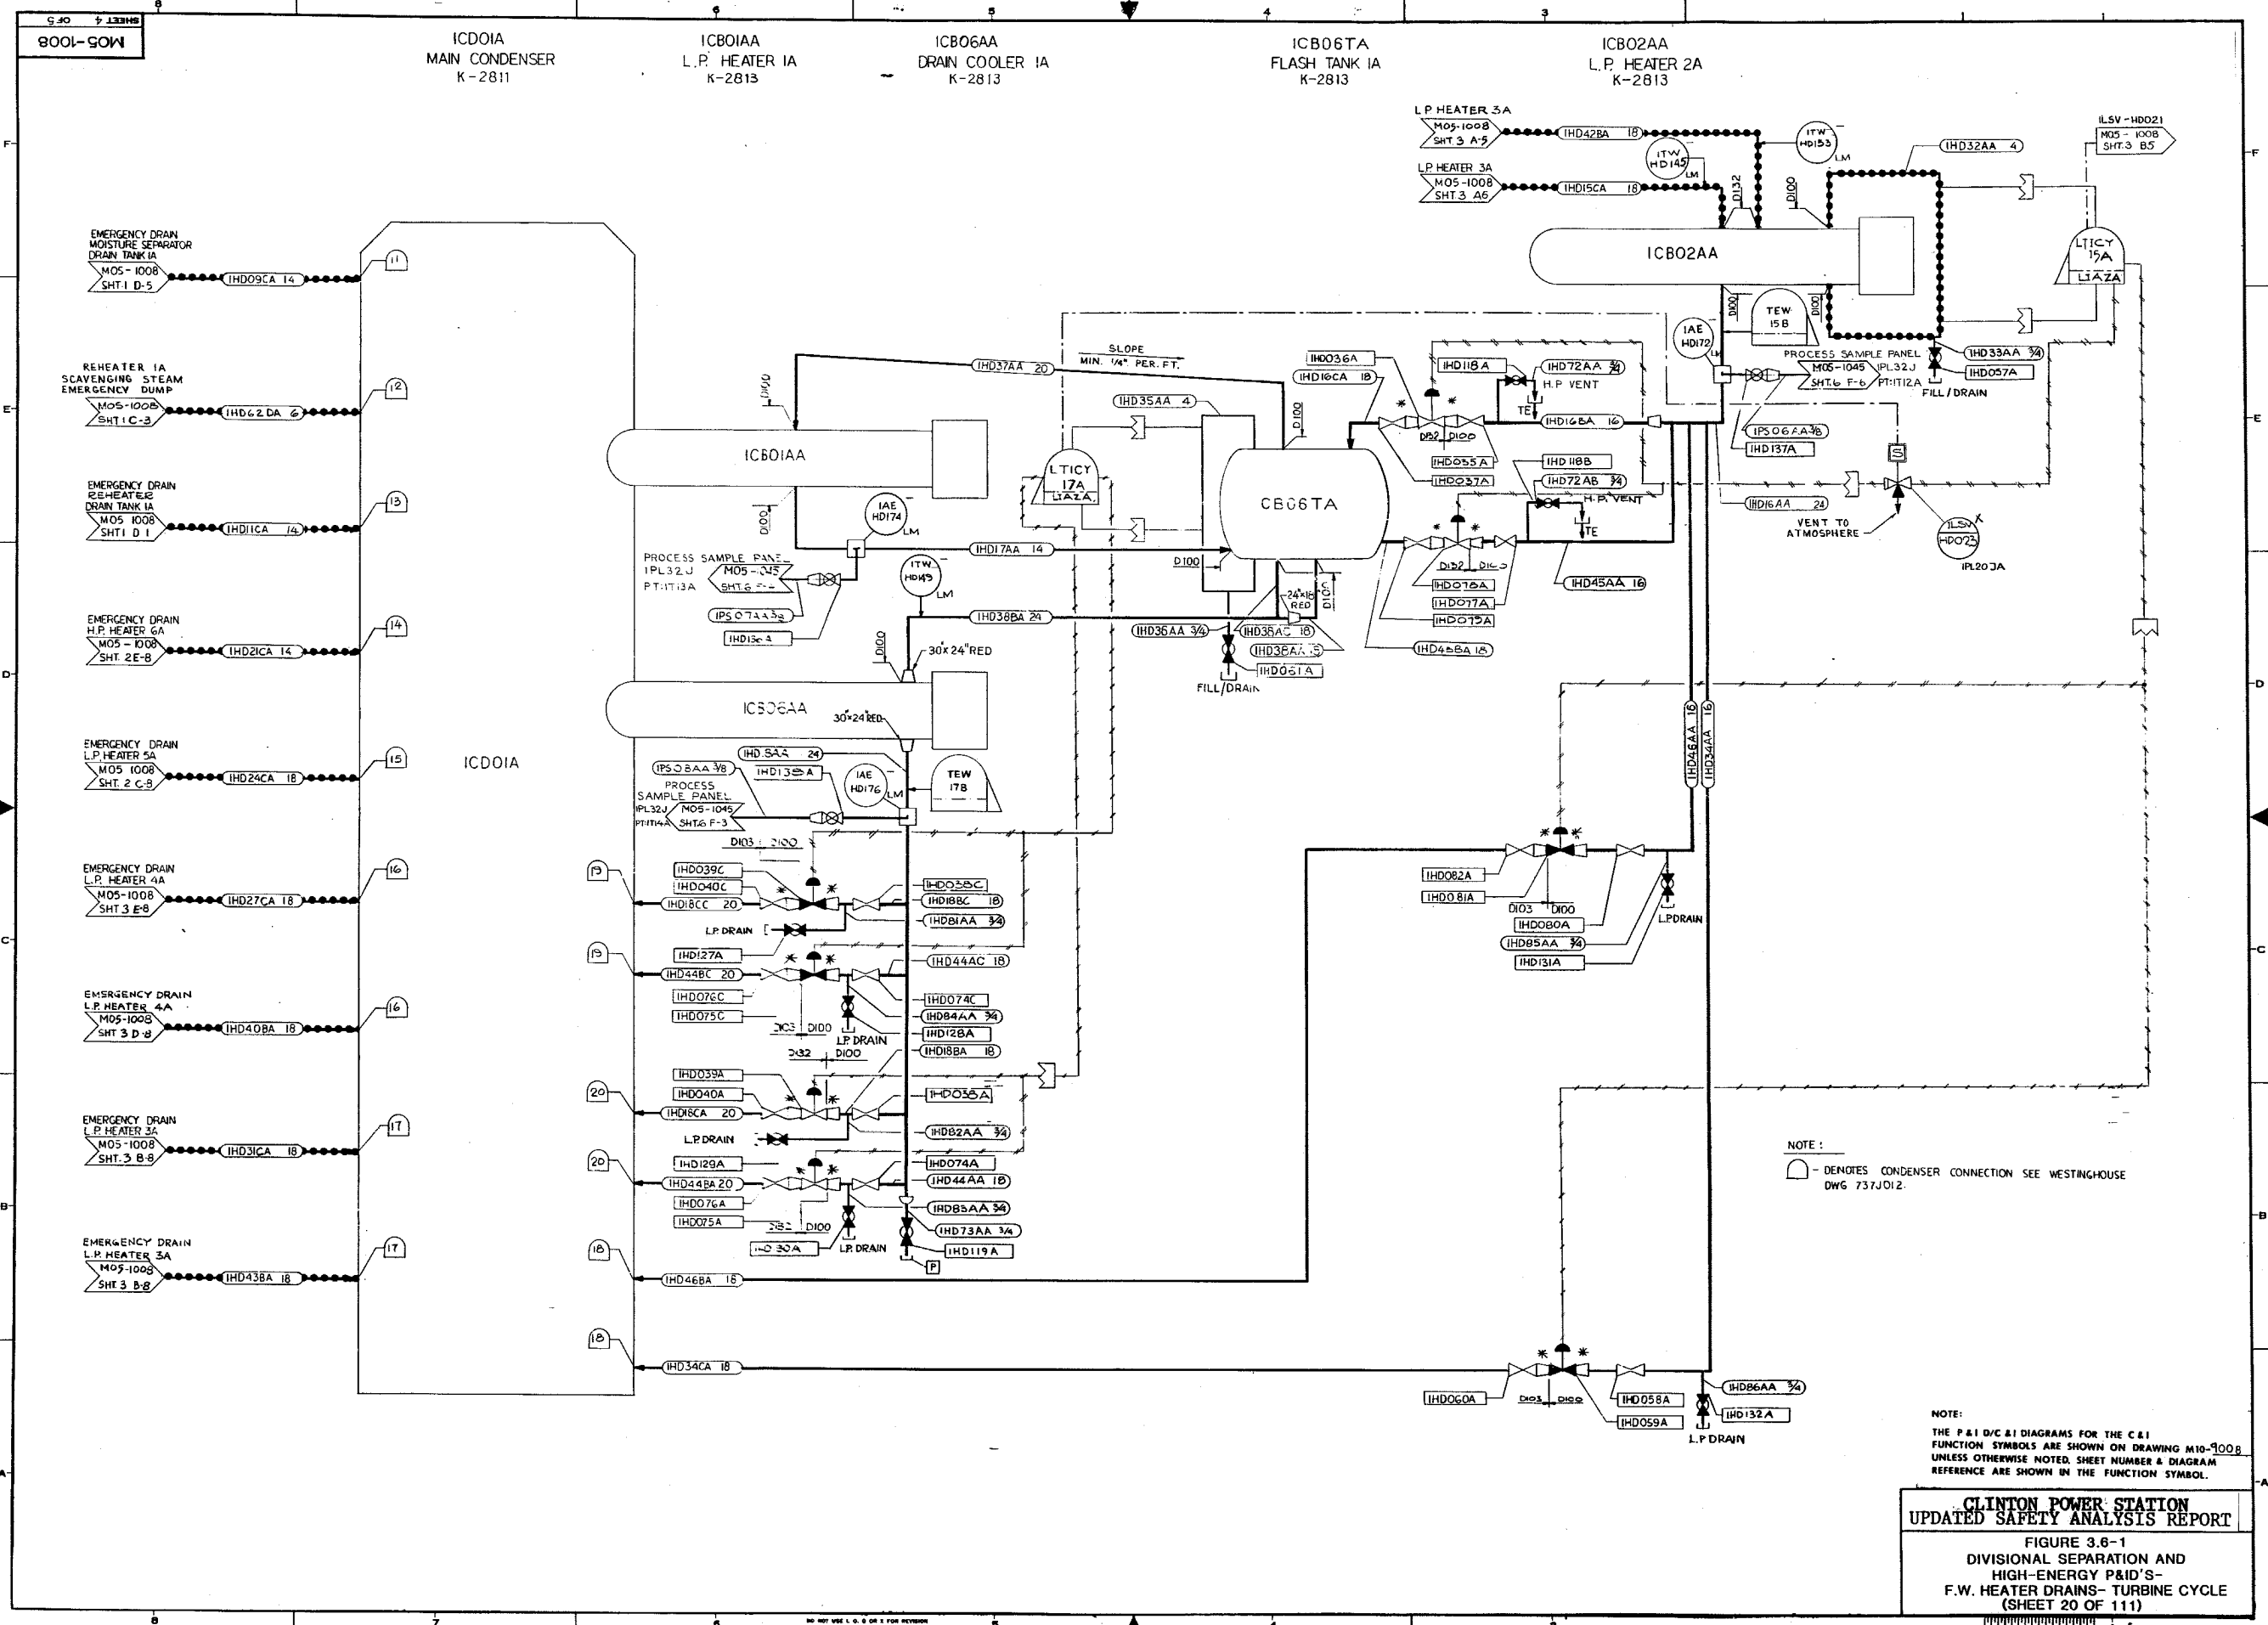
M05-1008
SHEET 4 OF 5

ICD01A
MAIN CONDENSER
K-2811

ICB01AA
L.P. HEATER IA
K-2813

ICB06AA
DRAIN COOLER IA
K-2813

ICB06TA
FLASH TANK IA
K-2813

ICB02AA
L.P. HEATER 2A
K-2813

L.P HEATER 3A
M05-1008
SHT 3 A-5
IHD42BA 18

L.P. HEATER 3A
M05-1008
SHT 3 A6
IHD15CA 18

ITW HD145 LM
ITW HD133 LM
D132
D100
IHD32AA 4
ILSV-HD021
M05-1008
SHT.3 B5

ICB02AA
LTICY 15A
LIAZA
TEW 15B
IAE HD172
PROCESS SAMPLE PANEL
M05-1045
SHT.6 F-6
IPL32J
PT:IT12A
IHD33AA 3/4
IHD057A
FILL/DRAIN

EMERGENCY DRAIN
MOISTURE SEPARATOR
DRAIN TANK IA
M05-1008
SHT.1 D-5
IHD09CA 14
11

REHEATER IA
SCAVENGING STEAM
EMERGENCY DUMP
M05-1008
SHT.1 C-3
IHD62DA 6
12

EMERGENCY DRAIN
REHEATER
DRAIN TANK IA
M05 1008
SHT1 D 1
IHD11CA 14
13

EMERGENCY DRAIN
H.P. HEATER 6A
M05-1008
SHT. 2E-8
IHD21CA 14
14

EMERGENCY DRAIN
L.P. HEATER 5A
M05 1008
SHT. 2 C-8
IHD24CA 18
15

EMERGENCY DRAIN
L.P. HEATER 4A
M05-1008
SHT 3 E-8
IHD27CA 18
16

EMERGENCY DRAIN
L.P. HEATER 4A
M05-1008
SHT 3 D-8
IHD40BA 18
16

EMERGENCY DRAIN
L.P. HEATER 3A
M05-1008
SHT.3 B-8
IHD31CA 18
17

EMERGENCY DRAIN
L.P. HEATER 3A
M05-1008
SHT 3 B-8
IHD43BA 18
17

ICD01A

SLOPE
MIN. 1/4" PER. FT.
IHD37AA 20
D100
ICB01AA
D100
IAE HD174 LM
IHD17AA 14
PROCESS SAMPLE PANEL
IPL32J
PT:IT13A
M05-1045
SHT.6 F-
IPS07AA 3/8
IHD13-A
ITW HD149 LM
IHD38BA 24
D100
30"x 24" RED
LTICY 17A
LIAZA
IHD35AA 4
CB06TA
D100
IHD036A
IHD16CA 18
D100
IHD36AA 3/4
IHD36AC 18
IHD38AA 18
IHD061A
FILL/DRAIN
24"x 16" RED
D100

IHD118A
IHD72AA 3/4
H.P VENT
TE
IHD16BA 16
D132 D100
IHD033A
IHD037A
IHD118B
IHD72AB 3/4
H.P. VENT
TE
D132 D100
IHD078A
IHD077A
IHD079A
IHD45AA 16
IHD45BA 18
IPS06AA 3/8
IHD137A
IHD16AA 24
VENT TO ATMOSPHERE
ILSV HD023
IPL20JA

ICB06AA
30"x24" RED
IHD38AA 24
IPS08AA 3/8
IHD135A
IAE HD176 LM
TEW 17B
PROCESS
SAMPLE PANEL
IPL32J
PT:IT14A
M05-1045
SHT.6 F-3
D103 D100

19
IHD039C
IHD040C
IHD18CC 20
IHD038C
IHD18BC 18
IHD81AA 3/4
L.P. DRAIN
19
IHD127A
IHD44BC 20
IHD44AC 18
IHD076C
IHD075C
IHD074C
IHD84AA 3/4
IHD128A
IHD18BA 18
D103 D100
D132 D100
L.P. DRAIN
20
IHD039A
IHD040A
IHD18CA 20
IHD038A
L.P. DRAIN
IHD82AA 3/4
20
IHD129A
IHD44BA 20
IHD074A
IHD44AA 18
IHD076A
IHD075A
IHD83AA 3/4
D132 D100
IHD130A
L.P. DRAIN
IHD73AA 3/4
IHD119A
P
18
IHD46BA 16
18
IHD34CA 18

IHD46AA 16
IHD34AA 16
IHD082A
IHD081A
D103 D100
IHD080A
IHD85AA 3/4
IHD131A
L.P. DRAIN

IHD060A
D103 D100
IHD058A
IHD059A
IHD86AA 3/4
IHD132A
L.P. DRAIN

NOTE:
- DENOTES CONDENSER CONNECTION SEE WESTINGHOUSE DWG 737J012.

NOTE:
THE P&I D/C & I DIAGRAMS FOR THE C&I FUNCTION SYMBOLS ARE SHOWN ON DRAWING M10-9008 UNLESS OTHERWISE NOTED. SHEET NUMBER & DIAGRAM REFERENCE ARE SHOWN IN THE FUNCTION SYMBOL.

CLINTON POWER STATION
UPDATED SAFETY ANALYSIS REPORT
FIGURE 3.6-1
DIVISIONAL SEPARATION AND
HIGH-ENERGY P&ID'S-
F.W. HEATER DRAINS- TURBINE CYCLE
(SHEET 20 OF 111)